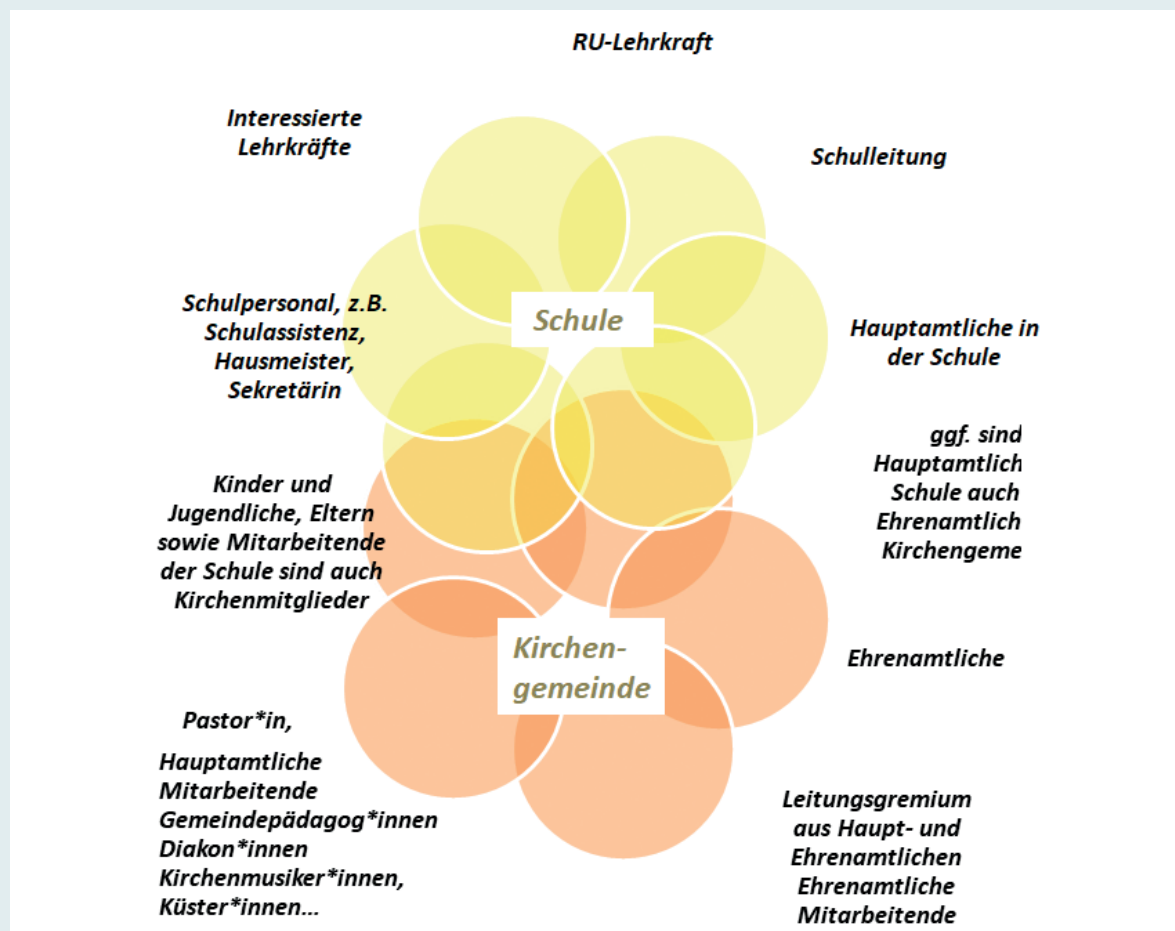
RU-Lehrkraft

Interessierte Lehrkräfte

Schulleitung

Schulpersonal, z.B. Schulassistenz, Hausmeister, Sekretärin

Schule

Hauptamtliche in der Schule

ggf. sind Hauptamtlich Schule auch Ehrenamtlich Kirchengeme

Kinder und Jugendliche, Eltern sowie Mitarbeitende der Schule sind auch Kirchenmitglieder

Kirchen-gemeinde

Ehrenamtliche

Pastor*in,

Hauptamtliche Mitarbeitende Gemeindepädagog*innen Diakon*innen Kirchenmusiker*innen, Küster*innen...

Leitungsgremium aus Haupt- und Ehrenamtlichen Ehrenamtliche Mitarbeitende